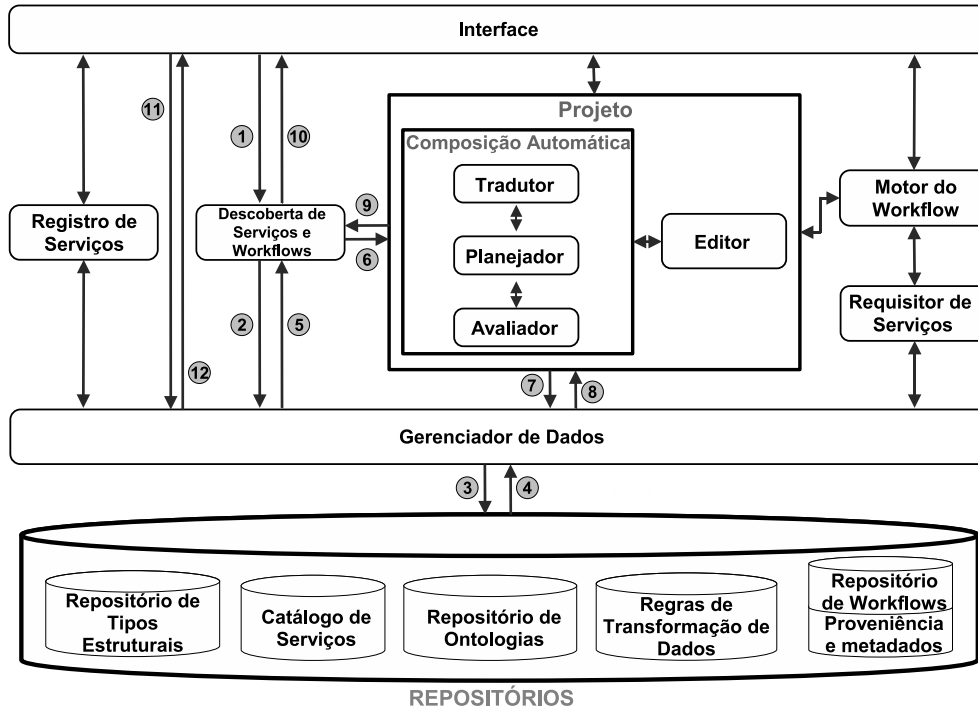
Interface

11

1

10

Registro de Serviços

Descoberta de Serviços e Workflows

9

6

2

5

12

Projeto

Composição Automática

Tradutor

Planejador

Avaliador

Editor

Motor do Workflow

Requisitor de Serviços

7

8

Gerenciador de Dados

3

4

Repositório de Tipos Estruturais

Catálogo de Serviços

Repositório de Ontologias

Regras de Transformação de Dados

Repositório de Workflows

Proveniência e metadados

REPOSITÓRIOS